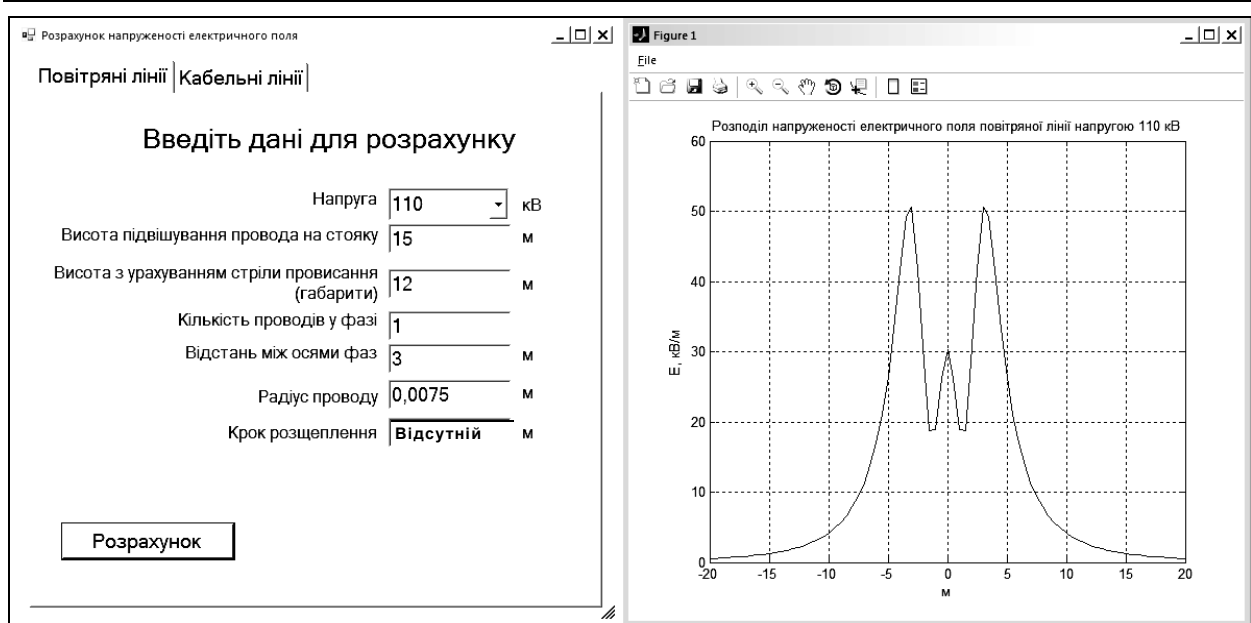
Розрахунок напруженості електричного поля

Повітряні лінії | Кабельні лінії

Введіть дані для розрахунку

Напруга 110 кВ

Висота підвішування провода на стояку 15 м

Висота з урахуванням стріли провисання (габарити) 12 м

Кількість проводів у фазі 1

Відстань між осями фаз 3 м

Радіус проводу 0,0075 м

Крок розщеплення Відсутній м

Розрахунок

Figure 1

File

Розподіл напруженості електричного поля повітряної лінії напругою 110 кВ

E, кВ/м

60
50
40
30
20
10
0

-20 -15 -10 -5 0 5 10 15 20

м